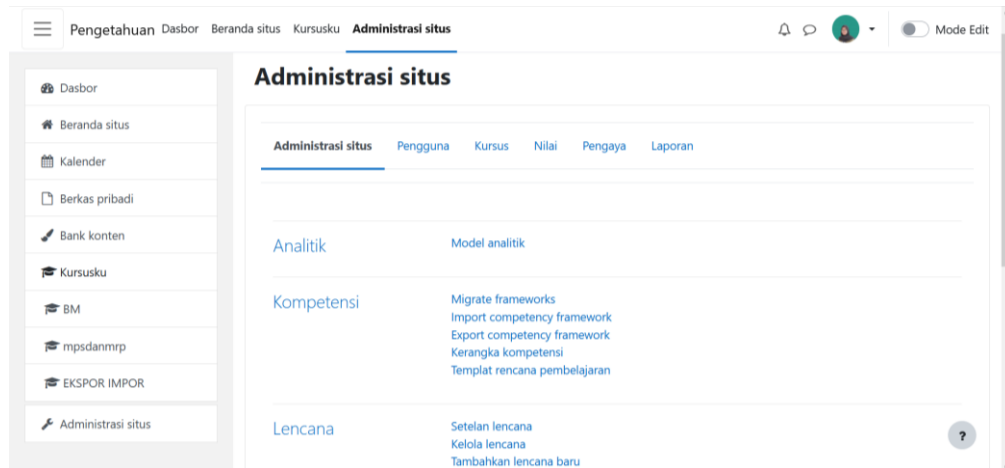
Pengetahuan Dasbor Beranda situs Kursusku Administrasi situs

Mode Edit

Dasbor
Beranda situs
Kalender
Berkas pribadi
Bank konten
Kursusku
BM
mpsdanmrp
EKSPOR IMPOR
Administrasi situs

Administrasi situs

Administrasi situs Pengguna Kursus Nilai Pengaya Laporan

Analitik
Model analitik

Kompetensi
Migrate frameworks
Import competency framework
Export competency framework
Kerangka kompetensi
Templat rencana pembelajaran

Lencana
Setelan lencana
Kelola lencana
Tambahkan lencana baru

?